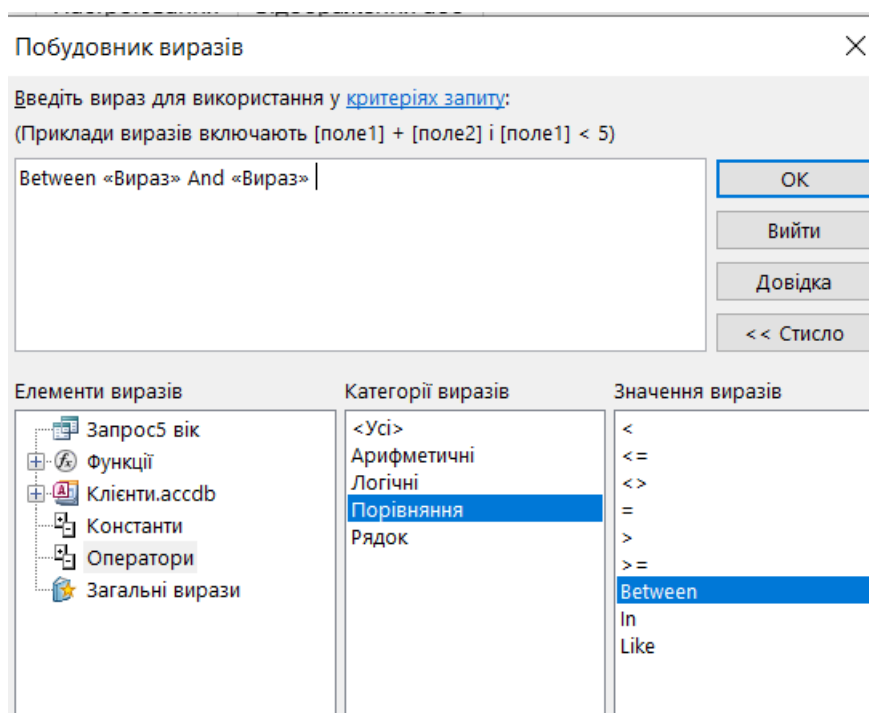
Побудовник виразів

Введіть вираз для використання у критеріях запиту:
(Приклади виразів включають [поле1] + [поле2] і [поле1] < 5)

Between «Вираз» And «Вираз»

OK
Вийти
Довідка
<< Стисло

Елементи виразів
Запрос5 вік
Функції
Клієнти.accdb
Константи
Оператори
Загальні вирази

Категорії виразів
<Усі>
Арифметичні
Логічні
Порівняння
Рядок

Значення виразів
<
<=
<>
=
>
>=
Between
In
Like